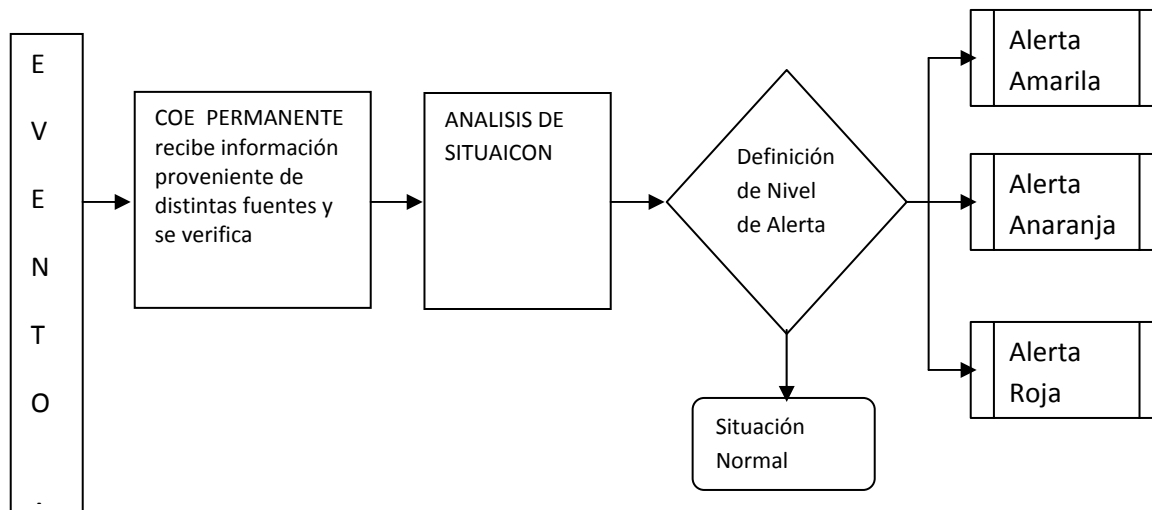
E
V
E
N
T
O
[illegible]

COE PERMANENTE recibe información proveniente de distintas fuentes y se verifica

ANALISIS DE SITUAICON

Definición de Nivel de Alerta

Situación Normal

Alerta Amarila

Alerta Anaranja

Alerta Roja